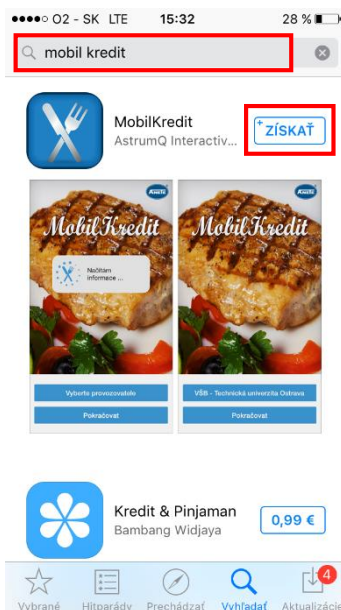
●●●●○ O2 - SK LTE 15:32 28 %

mobil kredit

MobilKredit
AstrumQ Interactiv...

ZÍSKAŤ

Kredit

MobilKredit

Načítam informace ...

Vyberte provozovatele

Pokračovat

Kredit

MobilKredit

VŠB - Technická univerzita Ostrava

Pokračovat

Kredit & Pinjaman
Bambang Widjaya

0,99 €

Vybrané Hitparády Prechádzať Vyhľadať Aktualizácie 4